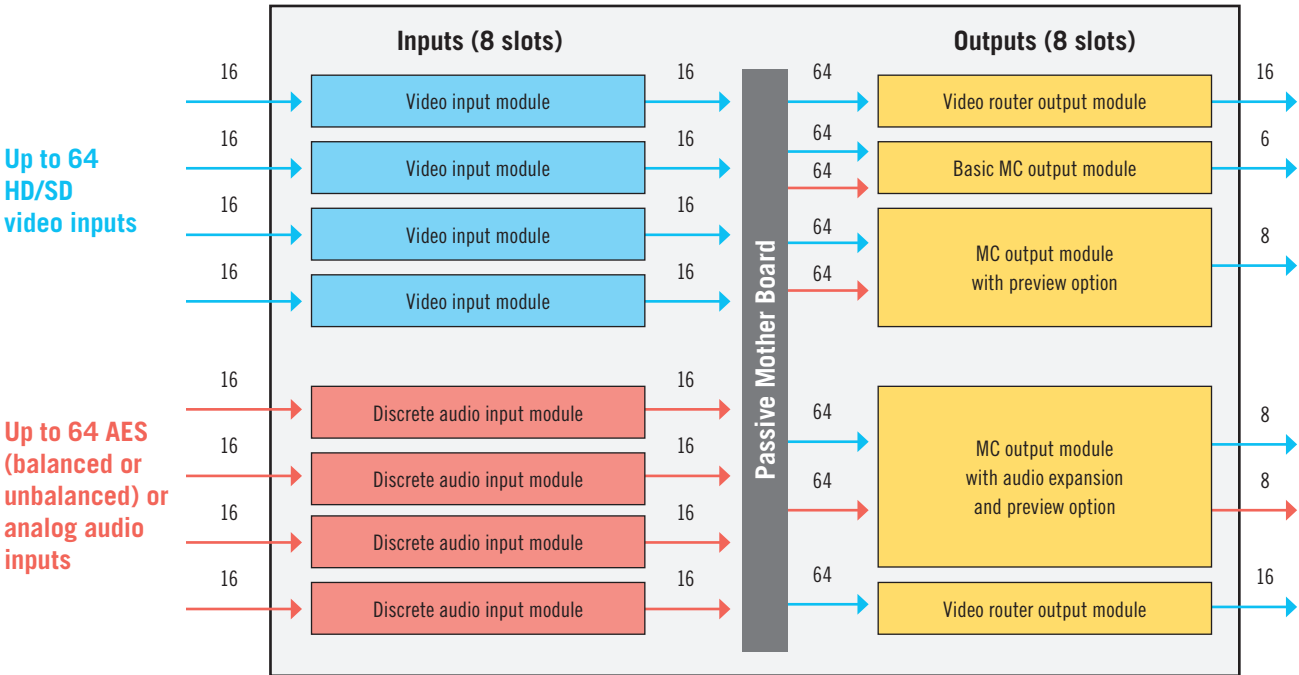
Up to 64 HD/SD video inputs

Up to 64 AES (balanced or unbalanced) or analog audio inputs

Inputs (8 slots)

16
Video input module
16

16
Video input module
16

16
Video input module
16

16
Video input module
16

16
Discrete audio input module
16

16
Discrete audio input module
16

16
Discrete audio input module
16

16
Discrete audio input module
16

Passive Mother Board

Outputs (8 slots)

64
Video router output module
16

64
64
Basic MC output module
6

64
64
MC output module with preview option
8

64
64
MC output module with audio expansion and preview option
8
8

64
Video router output module
16